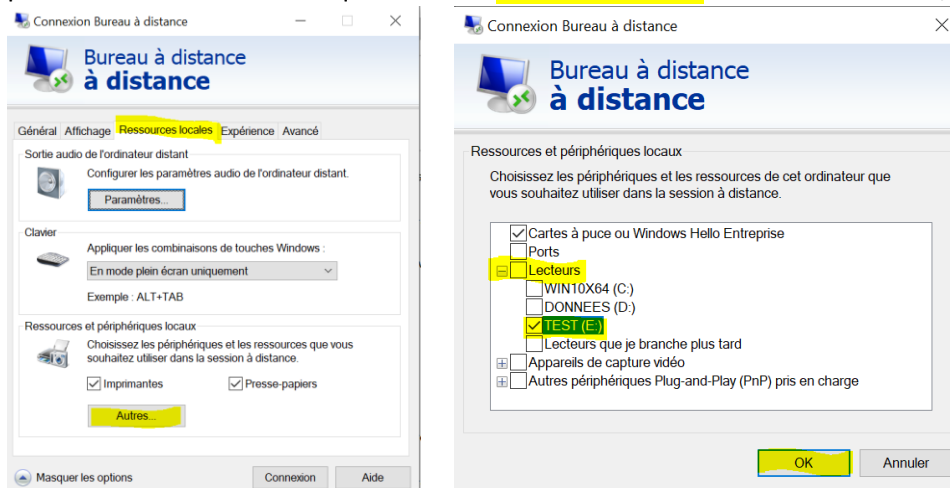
Connexion Bureau à distance

Bureau à distance
à distance

Général Affichage Ressources locales Expérience Avancé

Sortie audio de l'ordinateur distant
Configurer les paramètres audio de l'ordinateur distant.
Paramètres...

Clavier
Appliquer les combinaisons de touches Windows :
En mode plein écran uniquement
Exemple : ALT+TAB

Ressources et périphériques locaux
Choisissez les périphériques et les ressources que vous souhaitez utiliser dans la session à distance.
Imprimantes
Presse-papiers
Autres...

Masquer les options
Connexion
Aide

Connexion Bureau à distance

Bureau à distance
à distance

Ressources et périphériques locaux
Choisissez les périphériques et les ressources de cet ordinateur que vous souhaitez utiliser dans la session à distance.

Cartes à puce ou Windows Hello Entreprise
Ports
Lecteurs
WIN10X64 (C:)
DONNEES (D:)
TEST (E:)
Lecteurs que je branche plus tard
Appareils de capture vidéo
Autres périphériques Plug-and-Play (PnP) pris en charge

OK
Annuler